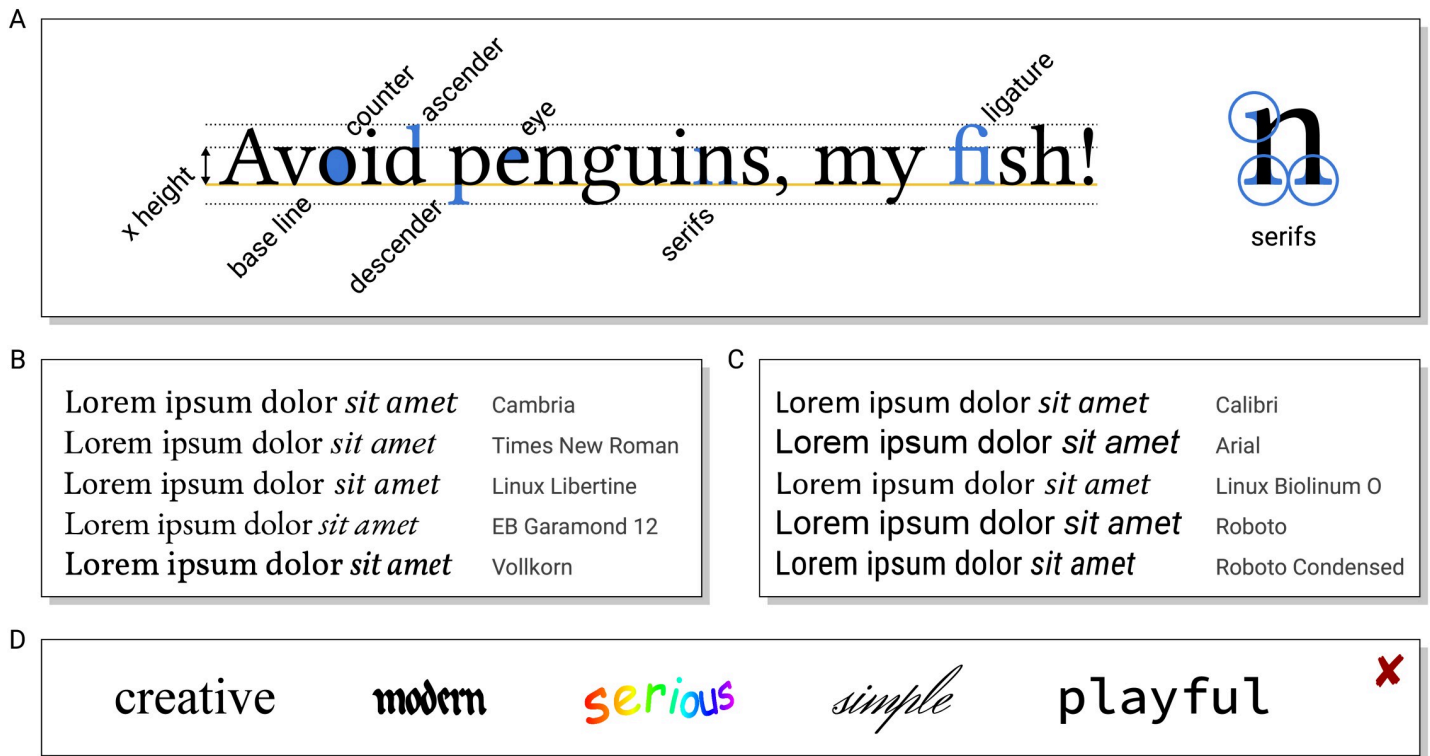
A

counter ascender eye ligature

x height

Avoid penguins, my fish!

base line descender serifs

n

serifs

B

Lorem ipsum dolor *sit amet* Cambria
Lorem ipsum dolor *sit amet* Times New Roman
Lorem ipsum dolor *sit amet* Linux Libertine
Lorem ipsum dolor *sit amet* EB Garamond 12
Lorem ipsum dolor *sit amet* Vollkorn

C

Lorem ipsum dolor *sit amet* Calibri
Lorem ipsum dolor *sit amet* Arial
Lorem ipsum dolor *sit amet* Linux Biolinum O
Lorem ipsum dolor *sit amet* Roboto
Lorem ipsum dolor *sit amet* Roboto Condensed

D

creative modern serious simple playful ✘